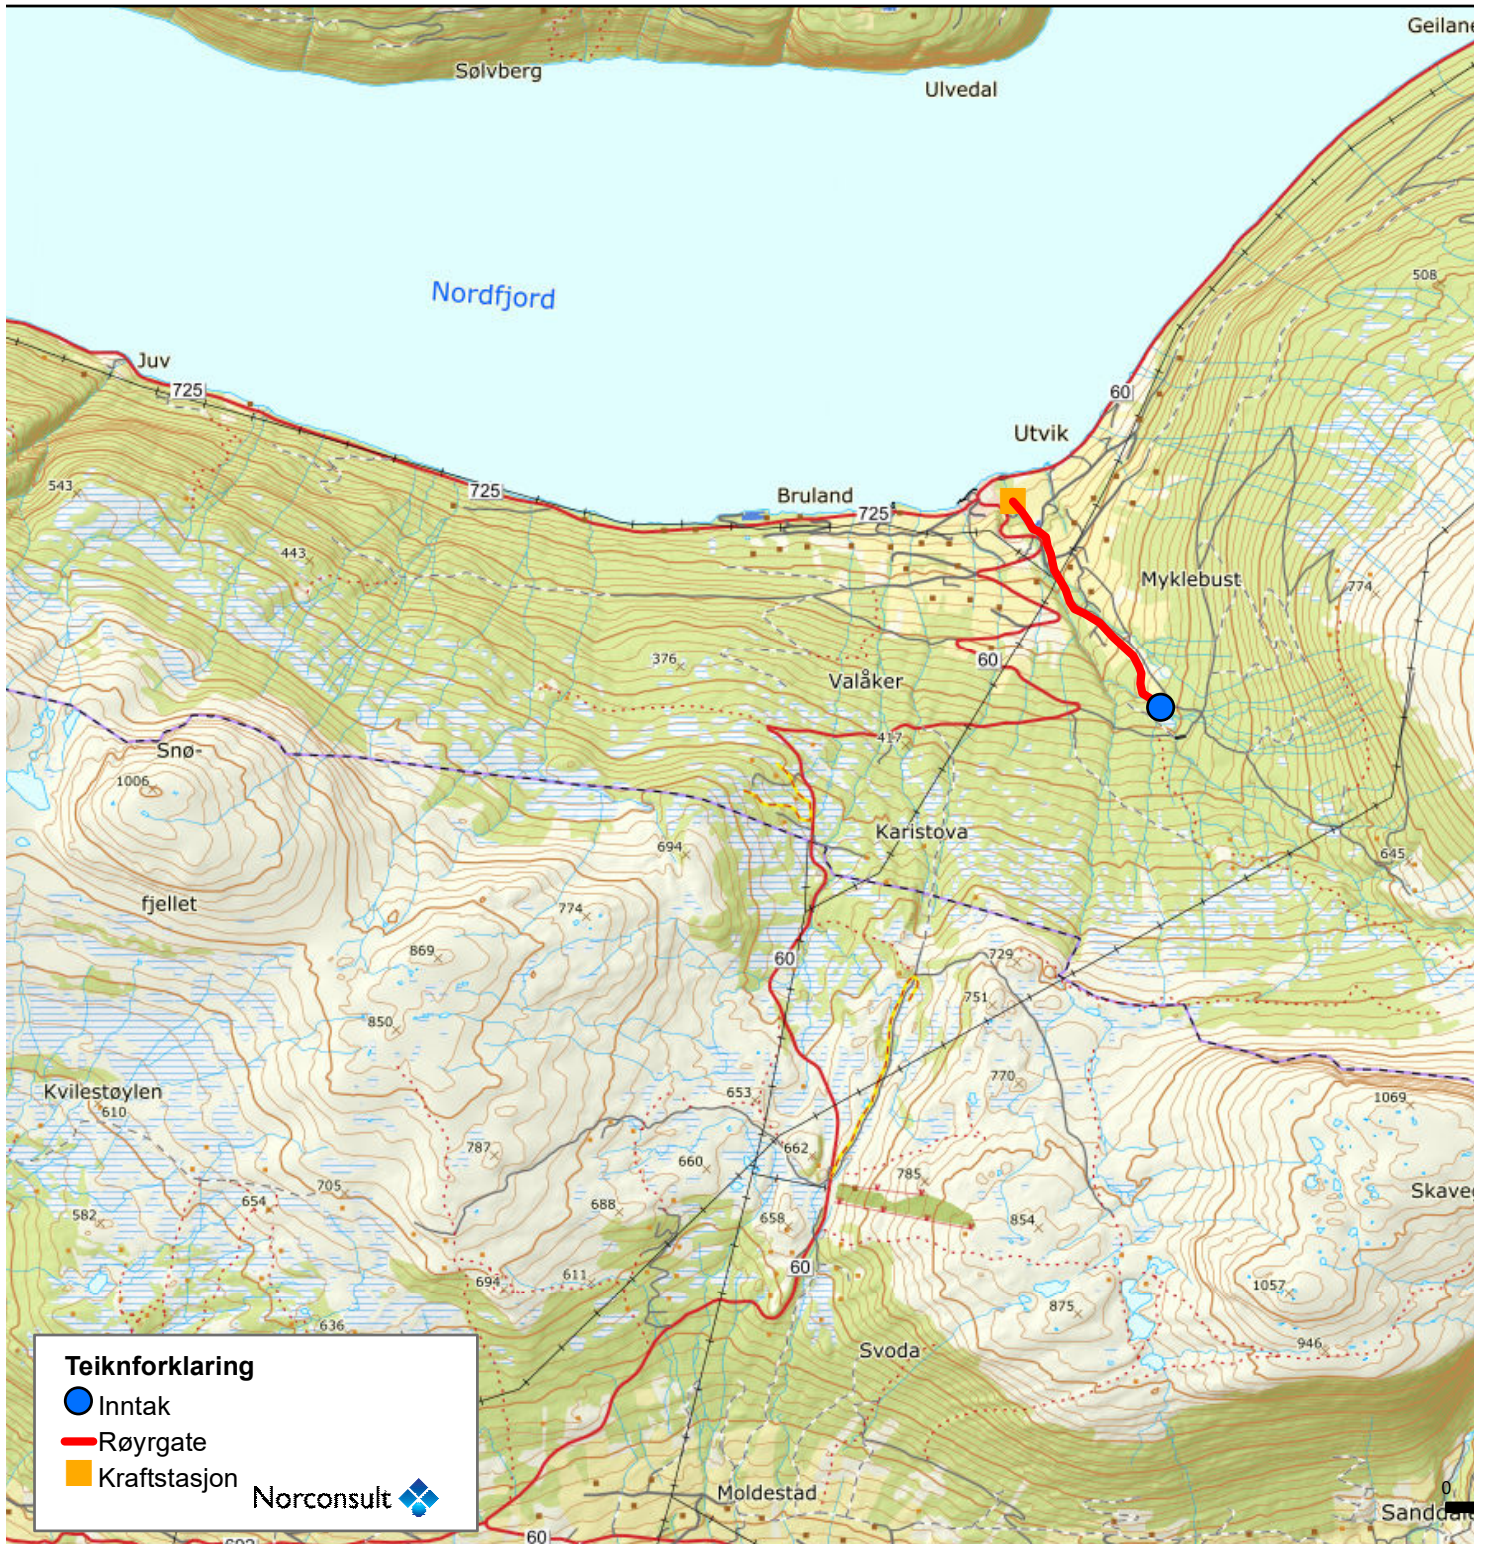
Geilane
Sølvberg
Ulvedal
Nordfjord
Juv
725
508
60
Utvik
725
Bruland
725
543
443
Myklebust
774
376
60
Valåker
417
Snø-
1006
Karistova
694
645
fjellet
774
60
869
729
751
850
770
Kvilestøylen
610
653
1069
787
662
660
705
785
Skave
654
688
854
582
658
60
611
694
1057
875
636
946
Svoda
Teiknforklaring
Inntak
Røyrgate
Kraftstasjon
Norconsult
Moldestad
0
Sandd
60